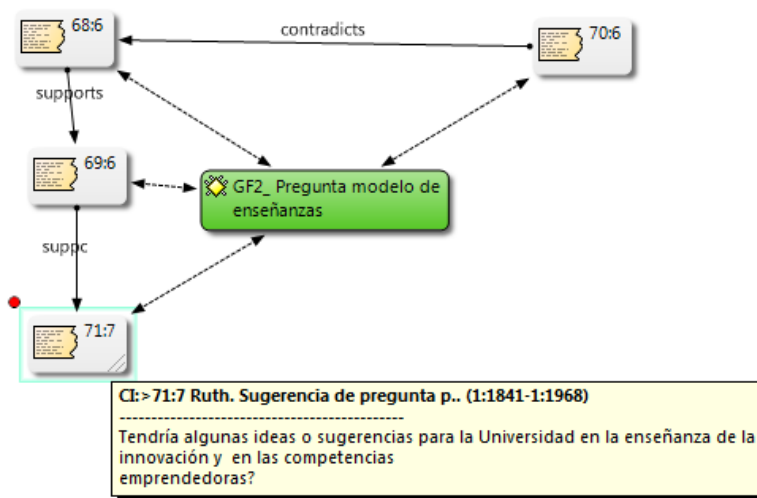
68:6

contradicts

70:6

supports

69:6

GF2_ Pregunta modelo de enseñanzas

suppc

71:7

CI:>71:7 Ruth. Sugerencia de pregunta p.. (1:1841-1:1968)
----------------------------------------------
Tendría algunas ideas o sugerencias para la Universidad en la enseñanza de la innovación y en las competencias emprendedoras?